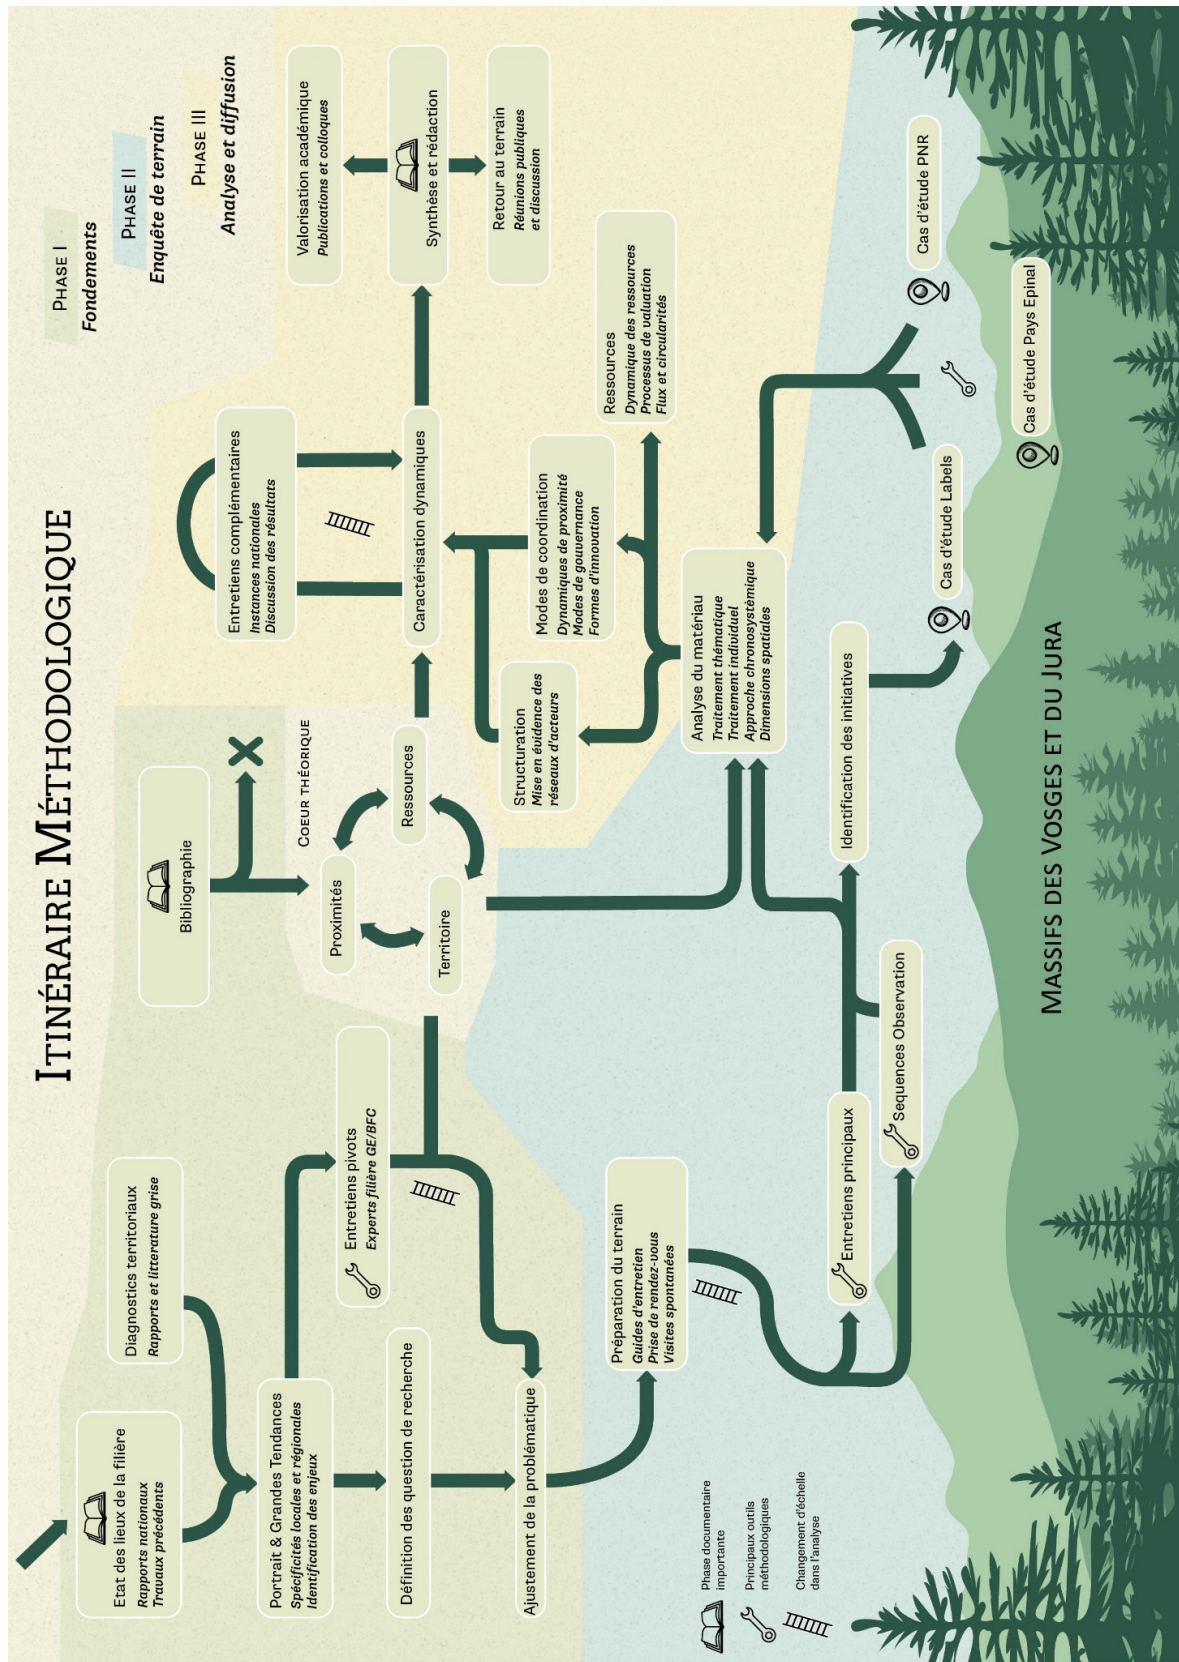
Itinéraire Méthodologique

Phase I
Fondements

Phase II
Enquête de terrain

Phase III
Analyse et diffusion

Etat des lieux de la filière
Rapports nationaux
Travaux précédents

Diagnostics territoriaux
Rapports et litterature grise

Portrait & Grandes Tendances
Spécificités locales et régionales
Identification des enjeux

Définition des question de recherche

Ajustement de la problématique

Entretiens pivots
Experts filière GE/BFC

Bibliographie

Coeur théorique

Proximités

Ressources

Territoire

Préparation du terrain
Guides d'entretien
Prise de rendez-vous
Visites spontanées

Entretiens principaux

Sequences Observation

Identification des initiatives

Analyse du matériau
Traitement thématique
Traitement individuel
Approche chronosystémique
Dimensions spatiales

Structuration
Mise en évidence des réseaux d'acteurs

Modes de coordination
Dynamiques de proximité
Modes de gouvernance
Formes d'innovation

Ressources
Dynamique des ressources
Processus de valuation
Flux et circularités

Caractérisation dynamiques

Entretiens complémentaires
Instances nationales
Discussion des résultats

Synthèse et rédaction

Valorisation académique
Publications et colloques

Retour au terrain
Réunions publiques et discussion

Cas d'étude PNR

Cas d'étude Labels

Cas d'étude Pays Epinal

Massifs des Vosges et du Jura

Phase documentaire importante

Principaux outils méthodologiques

Changement d'échelle dans l'analyse